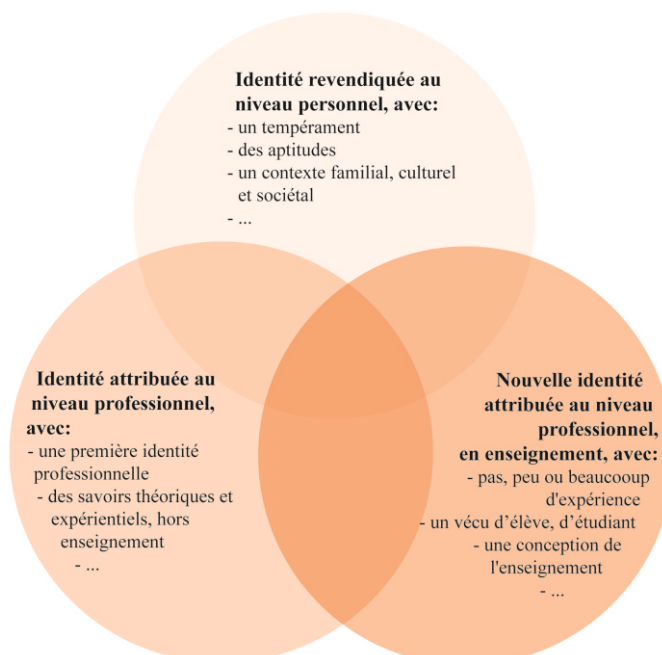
**Identité revendiquée au niveau personnel, avec:**
- un tempérament
- des aptitudes
- un contexte familial, culturel et sociétal
- ...

**Identité attribuée au niveau professionnel, avec:**
- une première identité professionnelle
- des savoirs théoriques et expérientiels, hors enseignement
- ...

**Nouvelle identité attribuée au niveau professionnel, en enseignement, avec:**
- pas, peu ou beaucooup d'expérience
- un vécu d'élève, d'étudiant
- une conception de l'enseignement
- ...